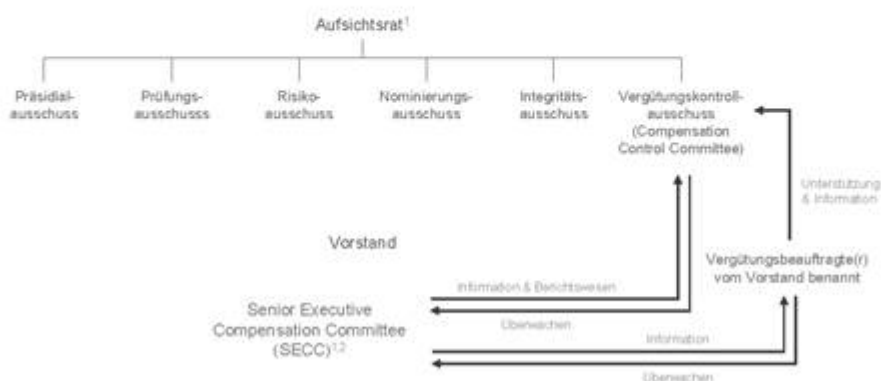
Aufsichtsrat$^1$

Präsidialausschuss

Prüfungsausschusss

Risikoausschuss

Nominierungsausschuss

Integritätsausschuss

Vergütungskontrollausschuss (Compensation Control Committee)

Unterstützung & Information

Vorstand

Vergütungsbeauftragte(r) vom Vorstand benannt

Information & Berichtswesen

Senior Executive Compensation Committee (SECC)$^{1,2}$

Überwachen

Information

Überwachen